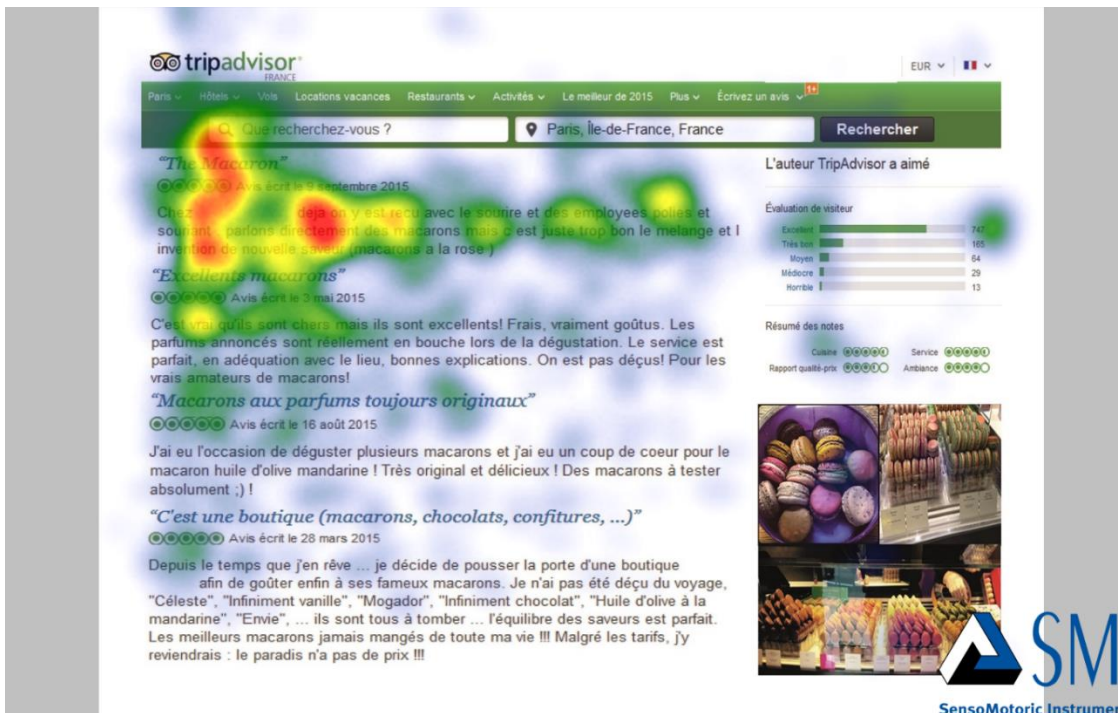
tripadvisor
FRANCE

EUR

Paris Hôtels Vols Locations vacances Restaurants Activités Le meilleur de 2015 Plus Écrivez un avis 1+

Que recherchez-vous ?
Paris, Île-de-France, France
Rechercher

"The Macaron"
Avis écrit le 9 septembre 2015

Chez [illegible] deja on y est reçu avec le sourire et des employees polies et souriant , parlons directement des macarons mais c est juste trop bon le melange et l invention de nouvelle saveur (macarons a la rose )

"Excellents macarons"
Avis écrit le 3 mai 2015

C'est vrai qu'ils sont chers mais ils sont excellents! Frais, vraiment goûtus. Les parfums annoncés sont réellement en bouche lors de la dégustation. Le service est parfait, en adéquation avec le lieu, bonnes explications. On est pas déçus! Pour les vrais amateurs de macarons!

"Macarons aux parfums toujours originaux"
Avis écrit le 16 août 2015

J'ai eu l'occasion de déguster plusieurs macarons et j'ai eu un coup de coeur pour le macaron huile d'olive mandarine ! Très original et délicieux ! Des macarons à tester absolument ;) !

"C'est une boutique (macarons, chocolats, confitures, ...)"
Avis écrit le 28 mars 2015

Depuis le temps que j'en rêve ... je décide de pousser la porte d'une boutique afin de goûter enfin à ses fameux macarons. Je n'ai pas été déçu du voyage, "Céleste", "Infiniment vanille", "Mogador", "Infiniment chocolat", "Huile d'olive à la mandarine", "Envie", ... ils sont tous à tomber ... l'équilibre des saveurs est parfait. Les meilleurs macarons jamais mangés de toute ma vie !!! Malgré les tarifs, j'y reviendrais : le paradis n'a pas de prix !!!

L'auteur TripAdvisor a aimé

Évaluation de visiteur
| | |
|---|---|
| Excellent | 747 |
| Très bon | 165 |
| Moyen | 64 |
| Médiocre | 29 |
| Horrible | 13 |

Résumé des notes
Cuisine Service
Rapport qualité-prix Ambiance

SM
SensoMotoric Instrume